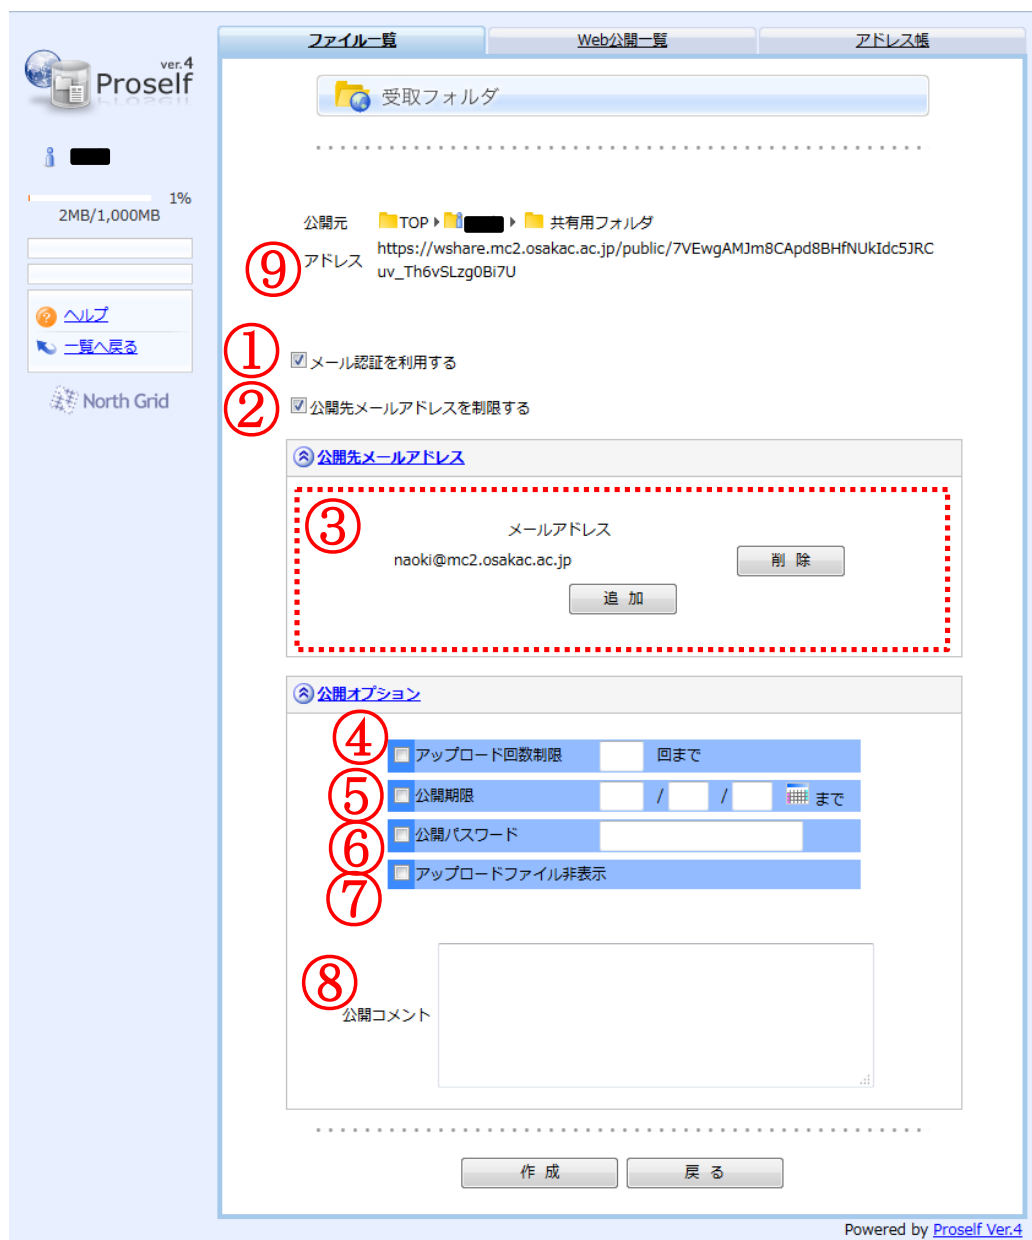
ver.4
Proself

1%
2MB/1,000MB

ヘルプ
一覧へ戻る

North Grid

ファイル一覧 | Web公開一覧 | アドレス帳

受取フォルダ

公開元 TOP ▸ ▸ 共有用フォルダ
⑨ アドレス https://wshare.mc2.osakac.ac.jp/public/7VEwgAMJm8CApd8BHfNUkIdc5JRCuv_Th6vSLzg0Bi7U

① メール認証を利用する
② 公開先メールアドレスを制限する

公開先メールアドレス

③
メールアドレス
naoki@mc2.osakac.ac.jp 削 除
追 加

公開オプション

④ アップロード回数制限 回まで
⑤ 公開期限 / / まで
⑥ 公開パスワード
⑦ アップロードファイル非表示

⑧ 公開コメント

作 成 戻 る

Powered by Proself Ver.4